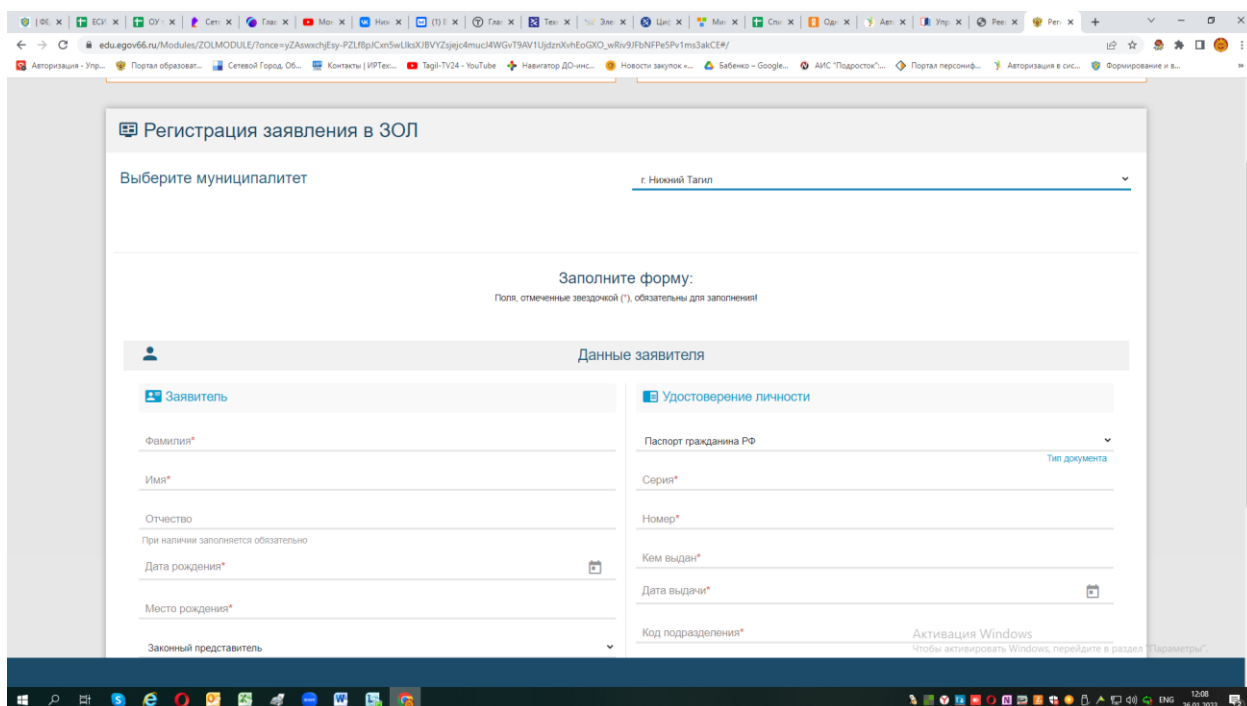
edu.egov66.ru/Modules/ZOLMODULE/?once=yZAswxchjEsy-PZLf8pJCxn5wLlksXJBVYZsjejc4mucJ4WGvT9AV1UjdznXvhEoGXO_wRiv9JFbNFPe5Pv1ms3akCE#/

Авторизация - Упр... Портал образоват... Сетевой Город. Об... Контакты | ИРТех... Tagil-TV24 - YouTube Навигатор ДО-инс... Новости закупок -... Бабенко – Google... АИС "Подросток":... Портал персониф... Авторизация в сис... Формирование и в...

Регистрация заявления в ЗОЛ

Выберите муниципалитет

г. Нижний Тагил

Заполните форму:

Поля, отмеченные звездочкой (*), обязательны для заполнения!

Данные заявителя

Заявитель

Фамилия*

Имя*

Отчество

При наличии заполняется обязательно

Дата рождения*

Место рождения*

Законный представитель

Удостоверение личности

Паспорт гражданина РФ

Тип документа

Серия*

Номер*

Кем выдан*

Дата выдачи*

Код подразделения*

Активация Windows

Чтобы активировать Windows, перейдите в раздел "Параметры".

ENG 12:08 26.01.2022